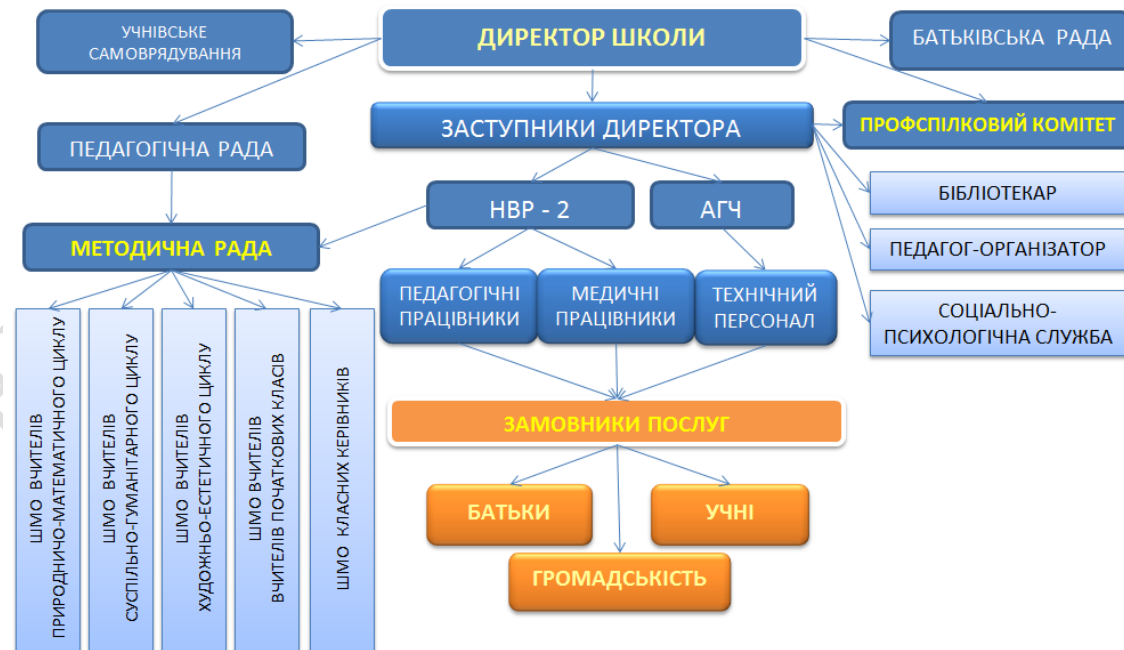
УЧНІВСЬКЕ САМОВРЯДУВАННЯ

ДИРЕКТОР ШКОЛИ

БАТЬКІВСЬКА РАДА

ПЕДАГОГІЧНА РАДА

ЗАСТУПНИКИ ДИРЕКТОРА

ПРОФСПІЛКОВИЙ КОМІТЕТ

БІБЛІОТЕКАР

НВР - 2

АГЧ

МЕТОДИЧНА РАДА

ПЕДАГОГ-ОРГАНІЗАТОР

ПЕДАГОГІЧНІ ПРАЦІВНИКИ

МЕДИЧНІ ПРАЦІВНИКИ

ТЕХНІЧНИЙ ПЕРСОНАЛ

СОЦІАЛЬНО-ПСИХОЛОГІЧНА СЛУЖБА

ШМО ВЧИТЕЛІВ ПРИРОДНИЧО-МАТЕМАТИЧНОГО ЦИКЛУ

ШМО ВЧИТЕЛІВ СУСПІЛЬНО-ГУМАНІТАРНОГО ЦИКЛУ

ШМО ВЧИТЕЛІВ ХУДОЖНЬО-ЕСТЕТИЧНОГО ЦИКЛУ

ШМО ВЧИТЕЛІВ ВЧИТЕЛІВ ПОЧАТКОВИХ КЛАСІВ

ШМО КЛАСНИХ КЕРІВНИКІВ

ЗАМОВНИКИ ПОСЛУГ

БАТЬКИ

УЧНІ

ГРОМАДСЬКІСТЬ